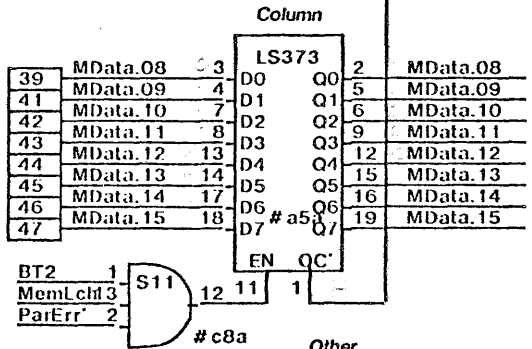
Column

LS373

39
41
42
43
44
45
46
47

MData.08
MData.09
MData.10
MData.11
MData.12
MData.13
MData.14
MData.15

3
4
7
8
13
14
17
18

D0
D1
D2
D3
D4
D5
D6
D7

Q0
Q1
Q2
Q3
Q4
Q5
Q6
Q7

2
5
6
9
12
15
16
19

MData.08
MData.09
MData.10
MData.11
MData.12
MData.13
MData.14
MData.15

# a5a

EN
OC'
11
1

BT2
MemLch
ParErr'
1
13
2
S11
12

# c8a

Other